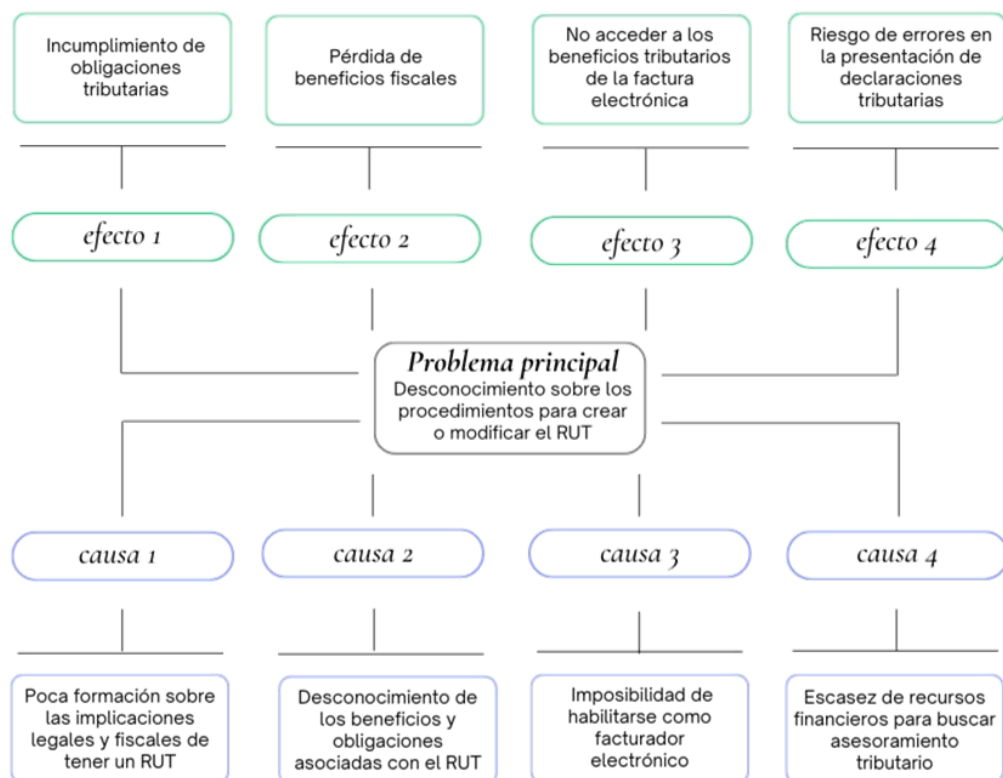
Incumplimiento de obligaciones tributarias

Pérdida de beneficios fiscales

No acceder a los beneficios tributarios de la factura electrónica

Riesgo de errores en la presentación de declaraciones tributarias

efecto 1

efecto 2

efecto 3

efecto 4

Problema principal
Desconocimiento sobre los procedimientos para crear o modificar el RUT

causa 1

causa 2

causa 3

causa 4

Poca formación sobre las implicaciones legales y fiscales de tener un RUT

Desconocimiento de los beneficios y obligaciones asociadas con el RUT

Imposibilidad de habilitarse como facturador electrónico

Escasez de recursos financieros para buscar asesoramiento tributario